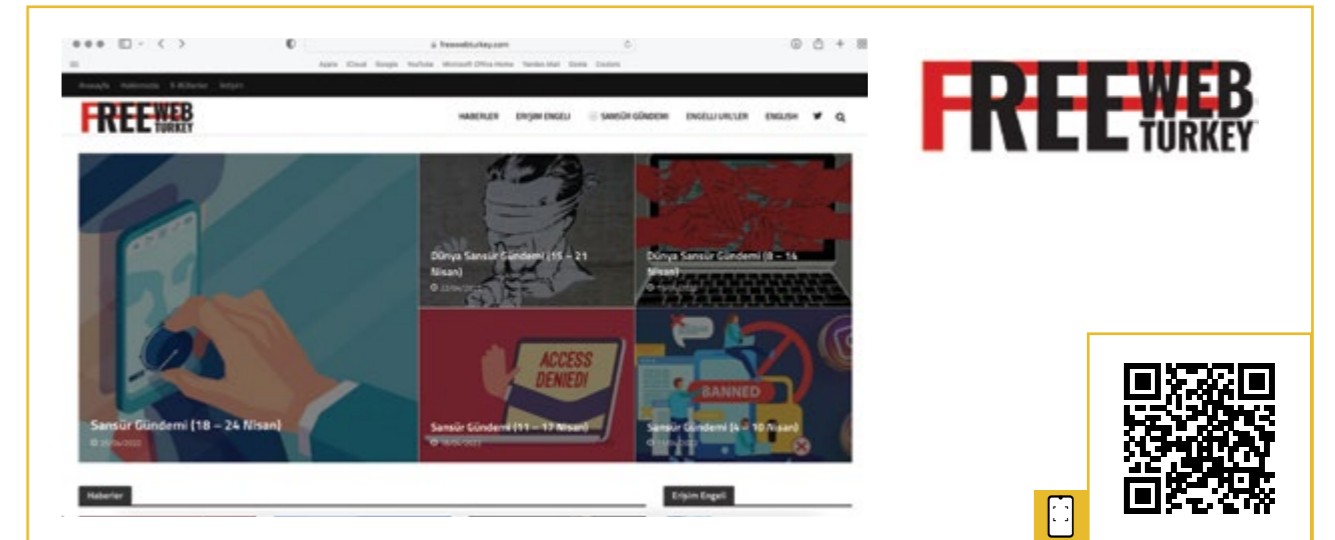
freewebturkey.com

Apple iCloud Google YouTube Microsoft Office Home Yandex Mail Daily Cookies

Anasayfa Hakkımızda E-Bültenler İletişim

FREE WEB TURKEY

HABERLER ERİŞİM ENGELİ SANSÜR GÜNDEMİ ENGELLİ URL'LER ENGLISH

Dünya Sansür Gündemi (15 – 21 Nisan)

Dünya Sansür Gündemi (8 – 14 Nisan)

ACCESS DENIED!

BANNED

Sansür Gündemi (18 – 24 Nisan)

Sansür Gündemi (11 – 17 Nisan)

Sansür Gündemi (4 – 10 Nisan)

Haberler

Erişim Engeli

FREE WEB TURKEY